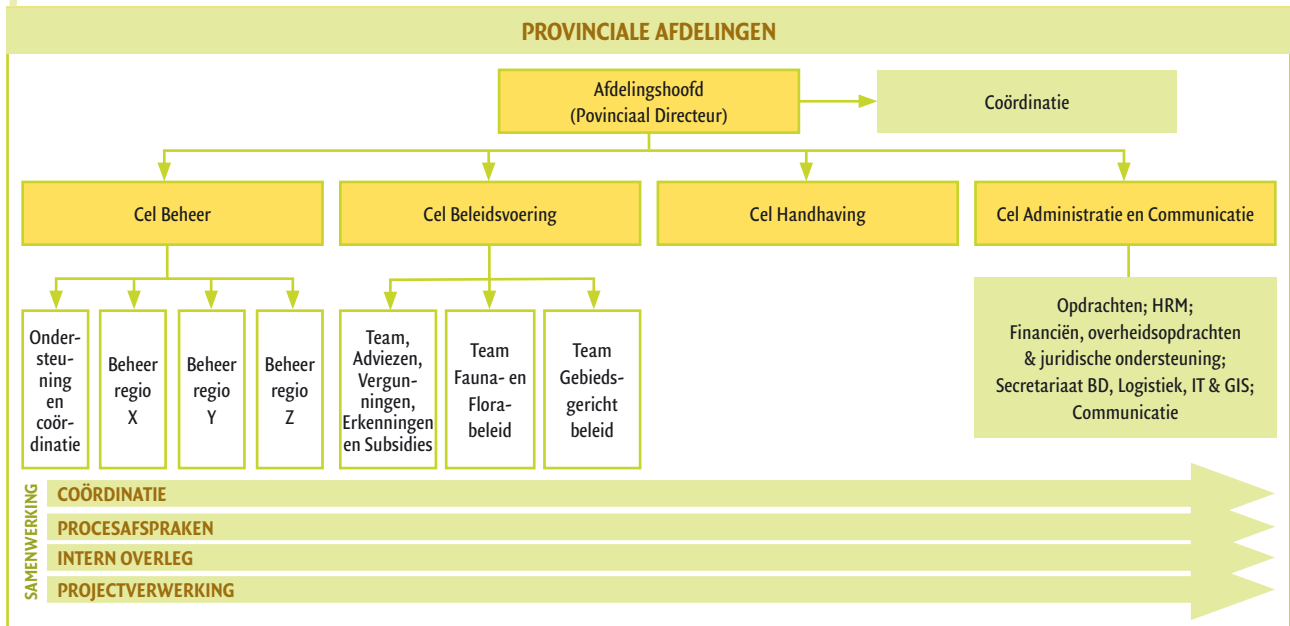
PROVINCIALE AFDELINGEN

Afdelingshoofd
(Povinciaal Directeur)

Coördinatie

Cel Beheer

Cel Beleidsvoering

Cel Handhaving

Cel Administratie en Communicatie

Ondersteuning en coördinatie

Beheer regio X

Beheer regio Y

Beheer regio Z

Team, Adviezen, Vergunningen, Erkenningen en Subsidies

Team Fauna- en Florabeleid

Team Gebiedsgericht beleid

Opdrachten; HRM;
Financiën, overheidsopdrachten & juridische ondersteuning;
Secretariaat BD, Logistiek, IT & GIS;
Communicatie

SAMENWERKING

COÖRDINATIE

PROCESAFSPRAKEN

INTERN OVERLEG

PROJECTVERWERKING